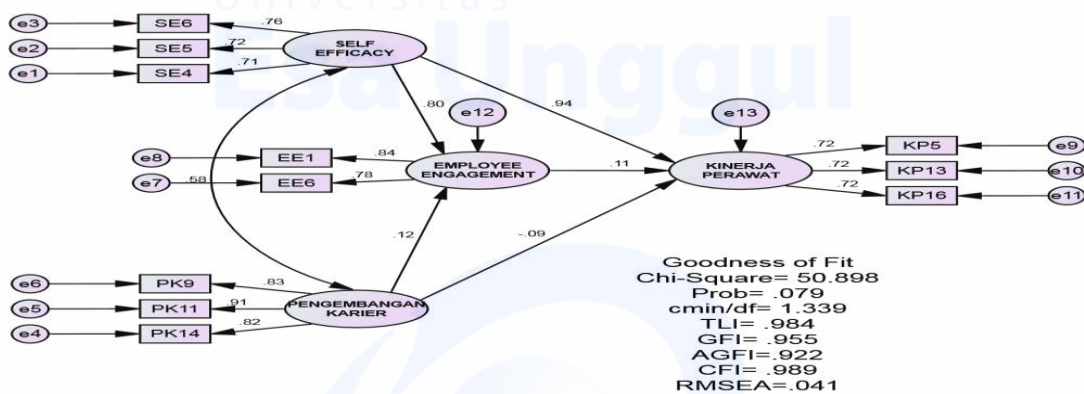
Universitas
Esa Unggul

e3
SE6
.76
e2
SE5
.72
SELF EFFICACY
e1
SE4
.71
.80
e12
.94
e13
e8
EE1
.84
EMPLOYEE ENGAGEMENT
.11
KINERJA PERAWAT
.72
KP5
e9
.72
KP13
e10
.72
KP16
e11
e7
.58
EE6
.78
.12
-.09
e6
PK9
.83
e5
PK11
.91
PENGEMBANGAN KARIER
e4
PK14
.82

Goodness of Fit
Chi-Square= 50.898
Prob= .079
cmin/df= 1.339
TLI= .984
GFI= .955
AGFI=.922
CFI= .989
RMSEA=.041